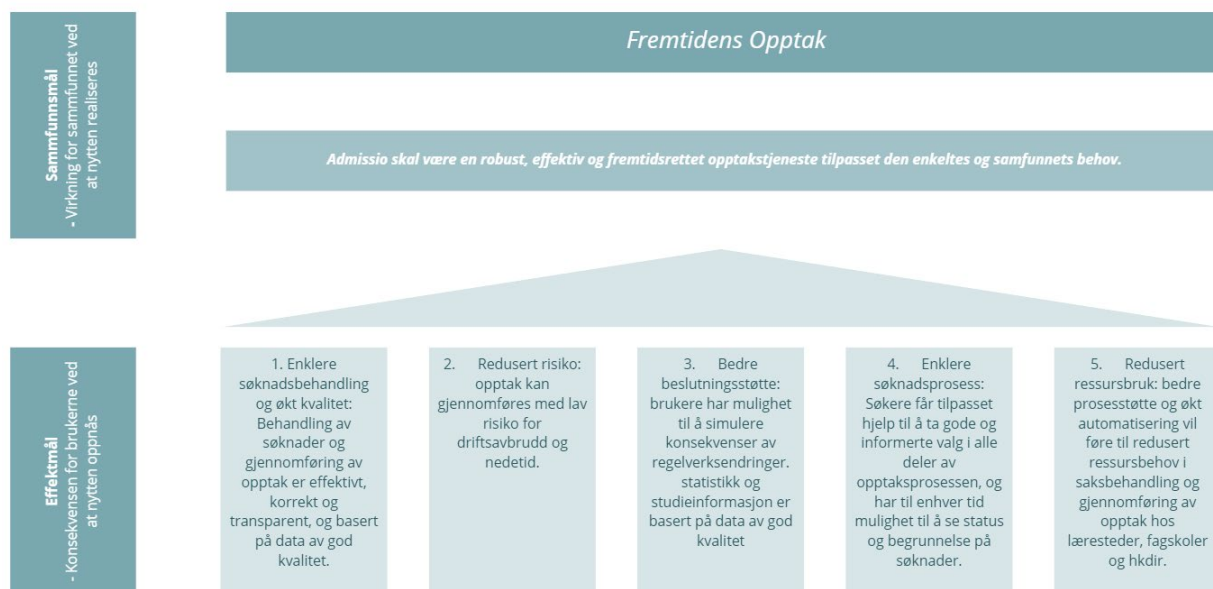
Sammfunnsmål
- Virkning for sammfunnet ved at nytten realiseres

Fremtidens Opptak

Admissio skal være en robust, effektiv og fremtidsrettet opptakstjeneste tilpasset den enkeltes og samfunnets behov.

Effektmål
- Konsekvensen for brukerne ved at nytten oppnås

1. Enklere søknadsbehandling og økt kvalitet: Behandling av søknader og gjennomføring av opptak er effektivt, korrekt og transparent, og basert på data av god kvalitet.

2. Redusert risiko: opptak kan gjennomføres med lav risiko for driftsavbrudd og nedetid.

3. Bedre beslutningsstøtte: brukere har mulighet til å simulere konsekvenser av regelverksendringer. statistikk og studieinformasjon er basert på data av god kvalitet

4. Enklere søknadsprosess: Søkere får tilpasset hjelp til å ta gode og informerte valg i alle deler av opptaksprosessen, og har til enhver tid mulighet til å se status og begrunnelse på søknader.

5. Redusert ressursbruk: bedre prosesstøtte og økt automatisering vil føre til redusert ressursbehov i saksbehandling og gjennomføring av opptak hos læresteder, fagskoler og hkdir.